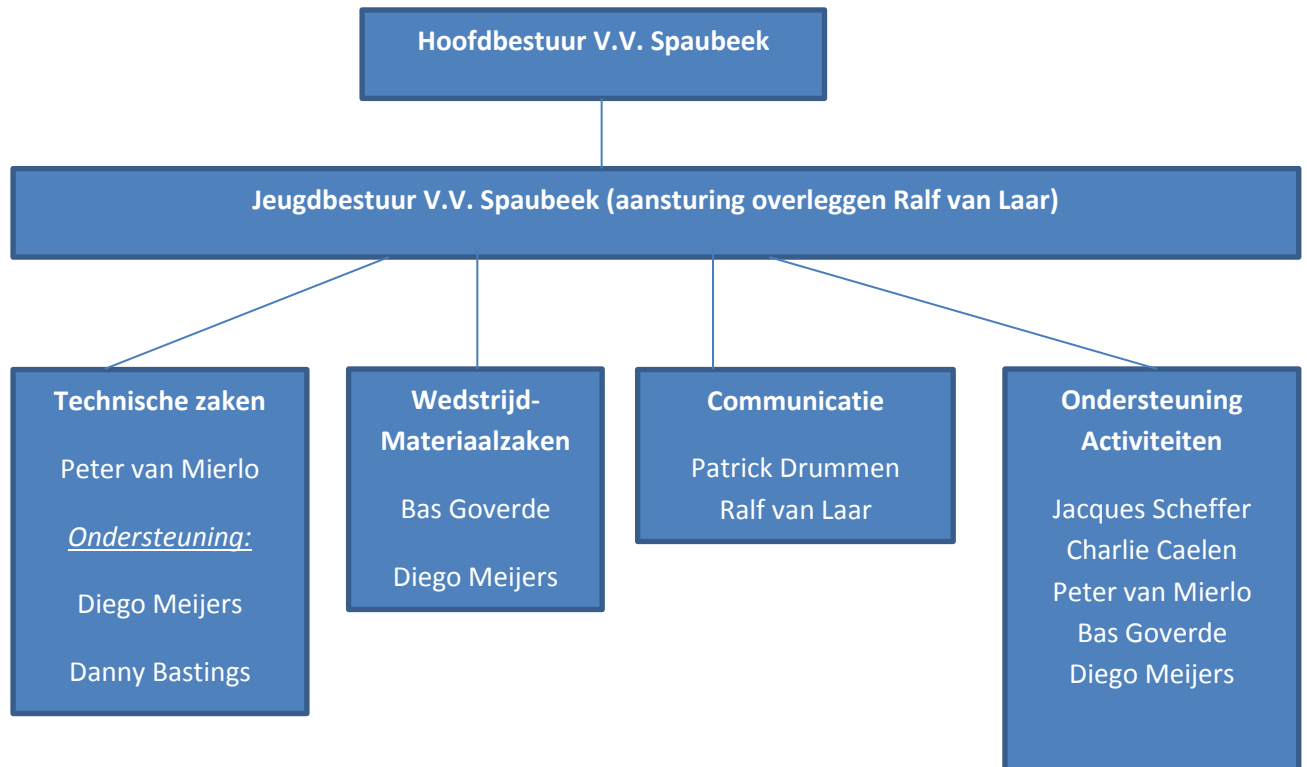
Hoofdbestuur V.V. Spaubeek

Jeugdbestuur V.V. Spaubeek (aansturing overleggen Ralf van Laar)

Technische zaken

Peter van Mierlo

Ondersteuning:

Diego Meijers

Danny Bastings

Wedstrijd-Materiaalzaken

Bas Goverde

Diego Meijers

Communicatie

Patrick Drummen
Ralf van Laar

Ondersteuning Activiteiten

Jacques Scheffer
Charlie Caelen
Peter van Mierlo
Bas Goverde
Diego Meijers